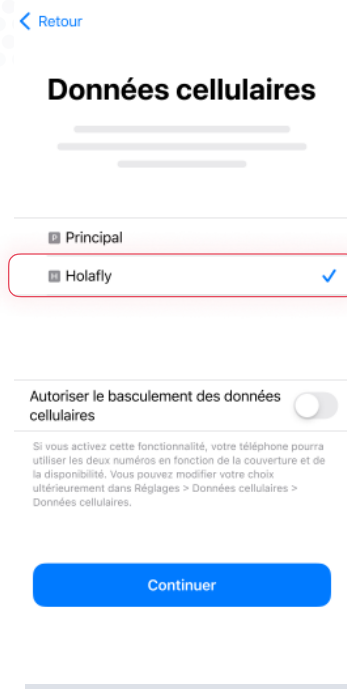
< Retour

Données cellulaires

P Principal

H Holafly ✓

Autoriser le basculement des données cellulaires

Si vous activez cette fonctionnalité, votre téléphone pourra utiliser les deux numéros en fonction de la couverture et de la disponibilité. Vous pouvez modifier votre choix ultérieurement dans Réglages > Données cellulaires > Données cellulaires.

Continuer